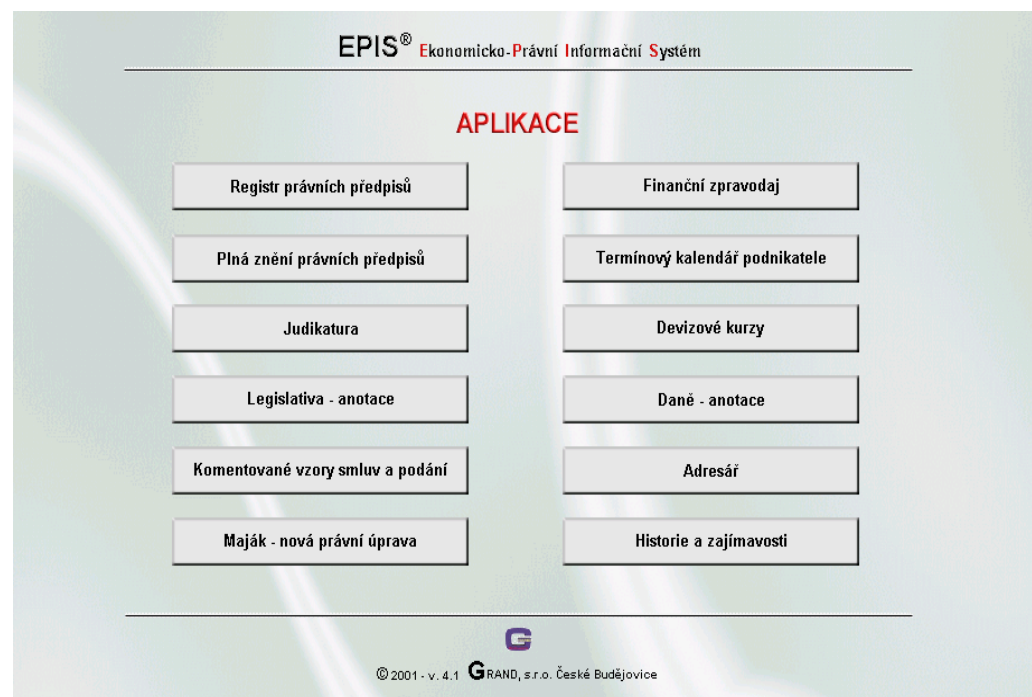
EPIS® Ekonomicko-Právní Informační Systém

APLIKACE

Registr právních předpisů

Finanční zpravodaj

Plná znění právních předpisů

Termínový kalendář podnikatele

Judikatura

Devizové kurzy

Legislativa - anotace

Daně - anotace

Komentované vzory smluv a podání

Adresář

Maják - nová právní úprava

Historie a zajímavosti

© 2001 - v. 4.1 GRAND, s.r.o. České Budějovice